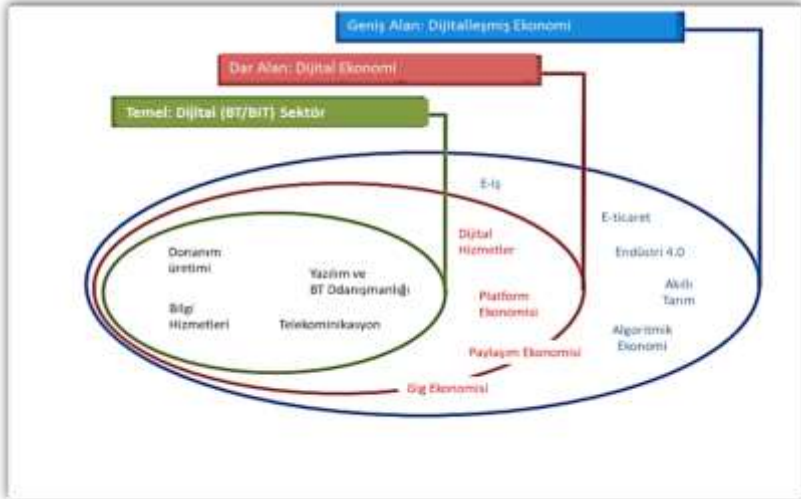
Geniş Alan: Dijitalleşmiş Ekonomi

Dar Alan: Dijital Ekonomi

Temel: Dijital (BT/BiT) Sektör

E-iş

E-ticaret

Endüstri 4.0

Akıllı Tarım

Algoritmik Ekonomi

Dijital Hizmetler

Platform Ekonomisi

Paylaşım Ekonomisi

Gig Ekonomisi

Donanım üretimi

Yazılım ve BT Danışmanlığı

Bilgi Hizmetleri

Telekominikasyon